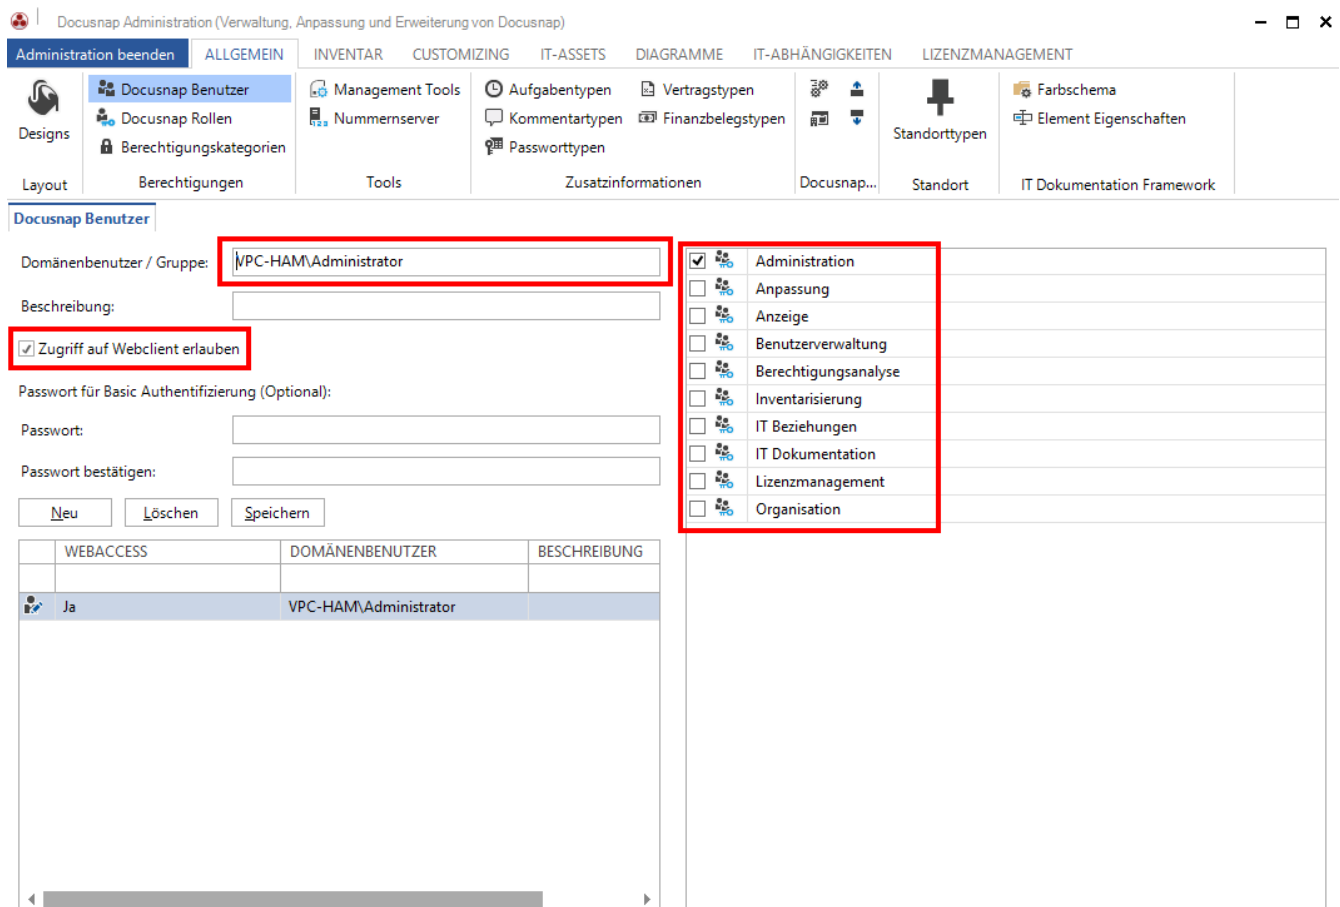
Docusnap Administration (Verwaltung, Anpassung und Erweiterung von Docusnap)

Administration beenden | ALLGEMEIN | INVENTAR | CUSTOMIZING | IT-ASSETS | DIAGRAMME | IT-ABHÄNGIGKEITEN | LIZENZMANAGEMENT

Designs
Layout

Docusnap Benutzer
Docusnap Rollen
Berechtigungskategorien
Berechtigungen

Management Tools
Nummernserver
Tools

Aufgabentypen
Kommentartypen
Passworttypen
Vertragstypen
Finanzbelegstypen
Zusatzinformationen

Docusnap...

Standorttypen
Standort

Farbschema
Element Eigenschaften
IT Dokumentation Framework

Docusnap Benutzer

Domänenbenutzer / Gruppe: VPC-HAM\Administrator

Beschreibung:

Zugriff auf Webclient erlauben

Passwort für Basic Authentifizierung (Optional):

Passwort:

Passwort bestätigen:

Neu | Löschen | Speichern

| | WEBACCESS | DOMÄNENBENUTZER | BESCHREIBUNG |
|---|---|---|---|
| | | | |
| | Ja | VPC-HAM\Administrator | |

Administration
Anpassung
Anzeige
Benutzerverwaltung
Berechtigungsanalyse
Inventarisierung
IT Beziehungen
IT Dokumentation
Lizenzmanagement
Organisation